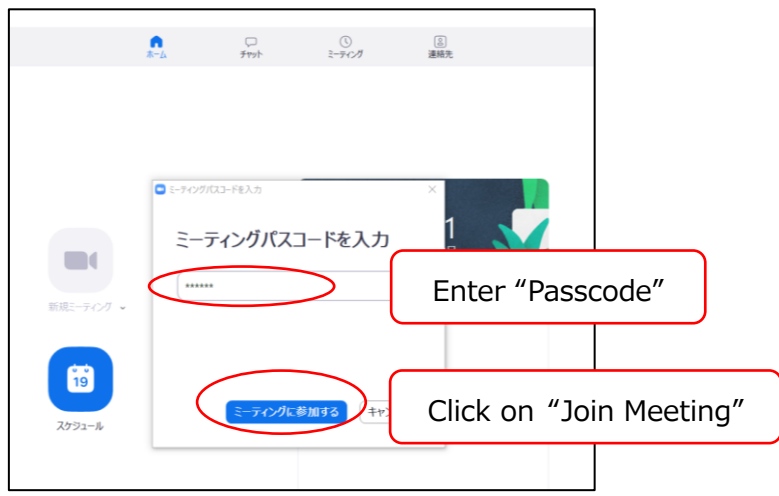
ホーム チャット ミーティング 連絡先

ミーティングパスコードを入力

ミーティングパスコードを入力

******

新規ミーティング

19

スケジュール

ミーティングに参加する

キャ

Enter “Passcode”

Click on “Join Meeting”